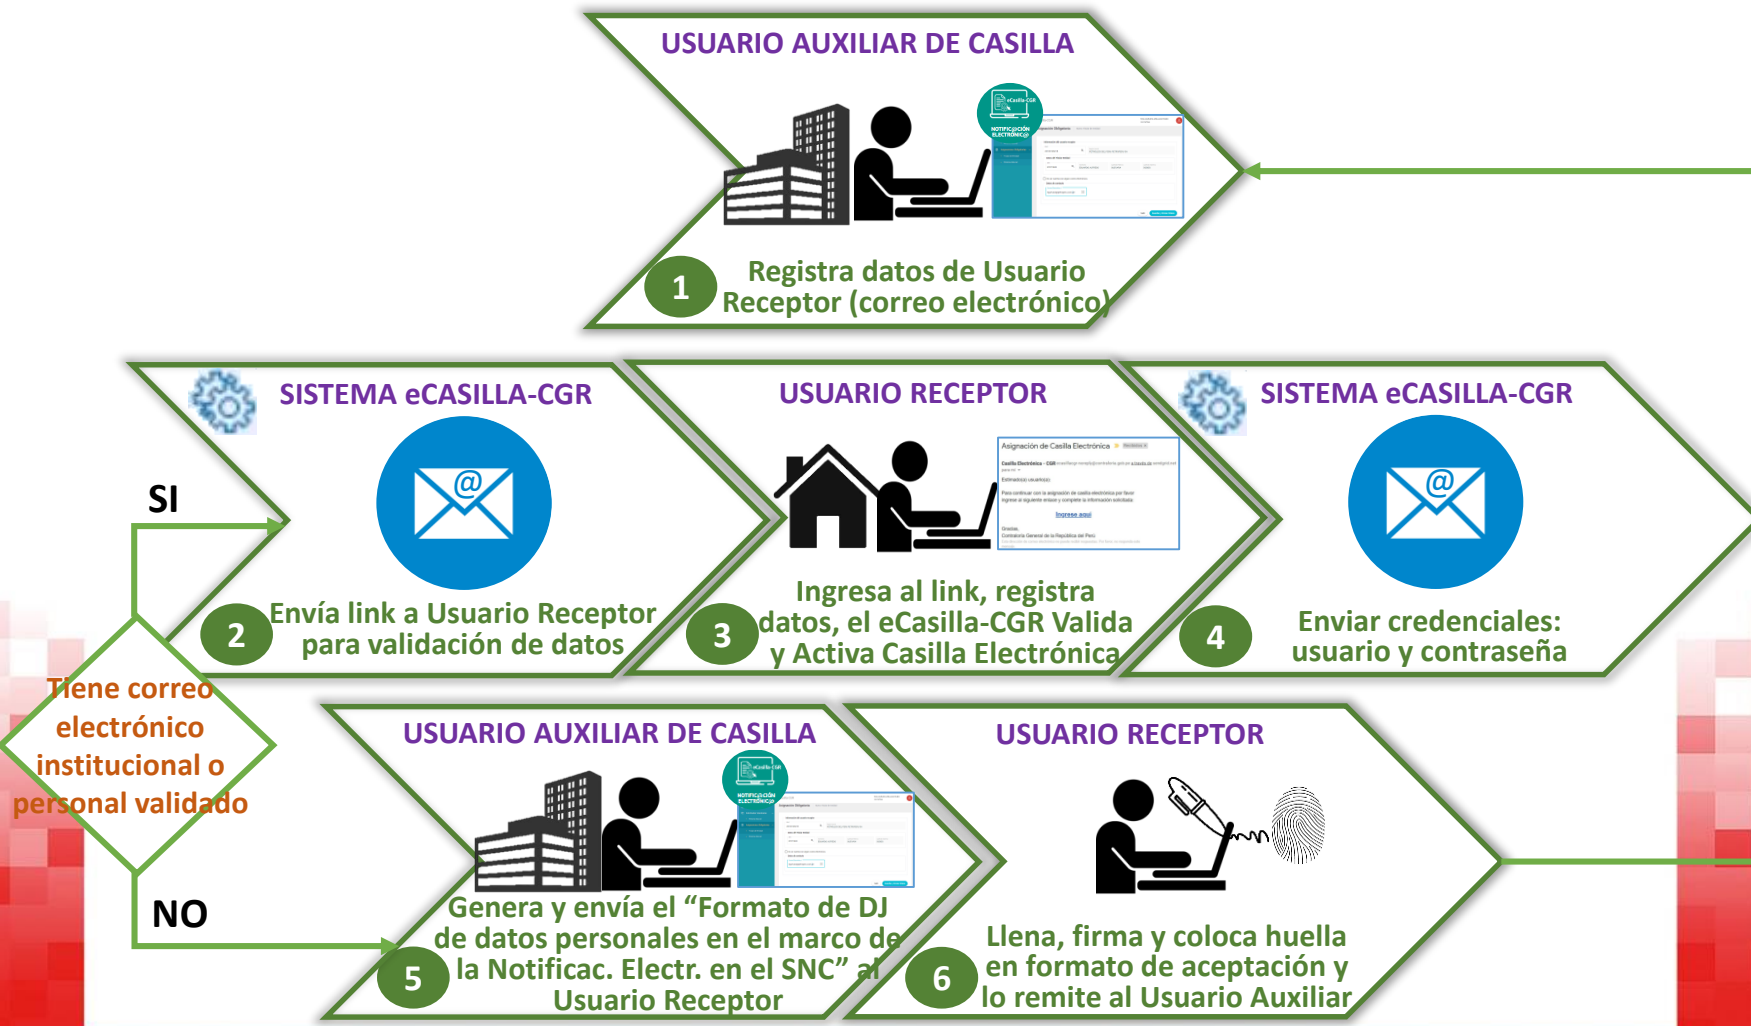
USUARIO AUXILIAR DE CASILLA

1 Registra datos de Usuario Receptor (correo electrónico)

SISTEMA eCASILLA-CGR

2 Envía link a Usuario Receptor para validación de datos

USUARIO RECEPTOR

Asignación de Casilla Electrónica

Ingrese aquí

3 Ingresa al link, registra datos, el eCasilla-CGR Valida y Activa Casilla Electrónica

SISTEMA eCASILLA-CGR

4 Enviar credenciales: usuario y contraseña

SI

Tiene correo electrónico institucional o personal validado

NO

USUARIO AUXILIAR DE CASILLA

5 Genera y envía el “Formato de DJ de datos personales en el marco de la Notificac. Electr. en el SNC” al Usuario Receptor

USUARIO RECEPTOR

6 Llena, firma y coloca huella en formato de aceptación y lo remite al Usuario Auxiliar